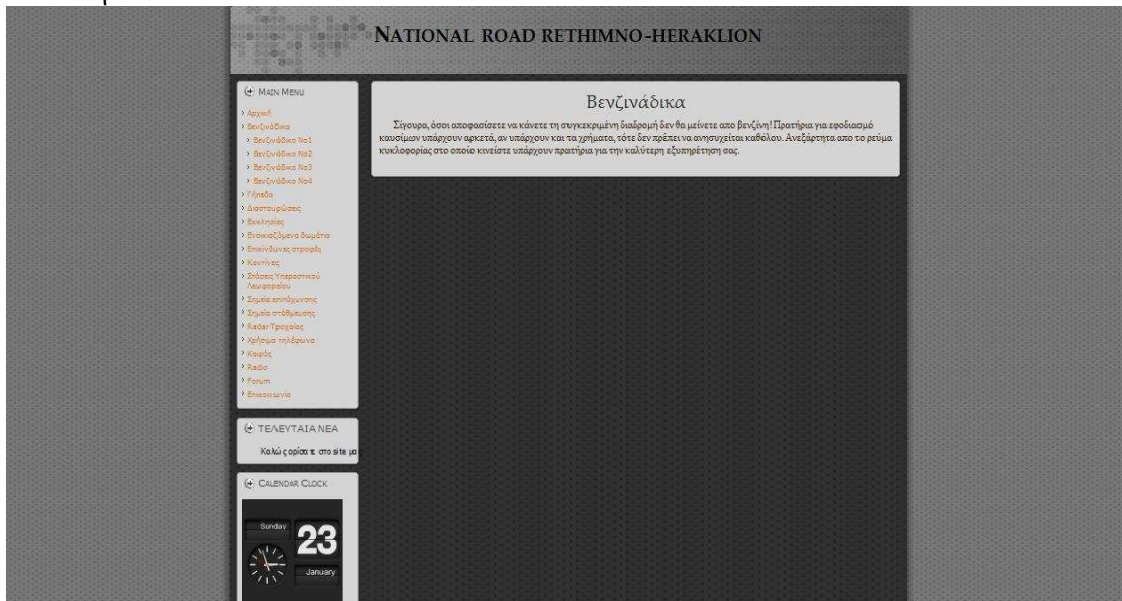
National road rethimno-heraklion

Main Menu

› Αρχική
› Βενζινάδικα
› Βενζινάδικο No1
› Βενζινάδικο No2
› Βενζινάδικο No3
› Βενζινάδικο No4
› Γήπεδα
› Διασταυρώσεις
› Εκκλησίες
› Ενοικιαζόμενα δωμάτια
› Επικίνδυνες στροφές
› Καντίνες
› Στάσεις Υπεραστικού Λεωφορείου
› Σημεία ατυχήματος
› Σημεία στάθμευσης
› Radar Τροχαίας
› Χρήσιμα τηλέφωνα
› Καιρός
› Radio
› Forum
› Επικοινωνία

ΤΕΛΕΥΤΑΙΑ ΝΕΑ

Καλώς ορίσατε στο site μα

Calendar Clock

Sunday
23
January

Βενζινάδικα

Σίγουρα, όσοι αποφασίσετε να κάνετε τη συγκεκριμένη διαδρομή δεν θα μείνετε απο βενζίνη! Πρατήρια για εφοδιασμό καυσίμων υπάρχουν αρκετά, αν υπάρχουν και τα χρήματα, τότε δεν πρέπει να ανησυχείται καθόλου. Ανεξάρτητα απο το ρεύμα κυκλοφορίας στο οποίο κινείστε υπάρχουν πρατήρια για την καλύτερη εξυπηρέτηση σας.